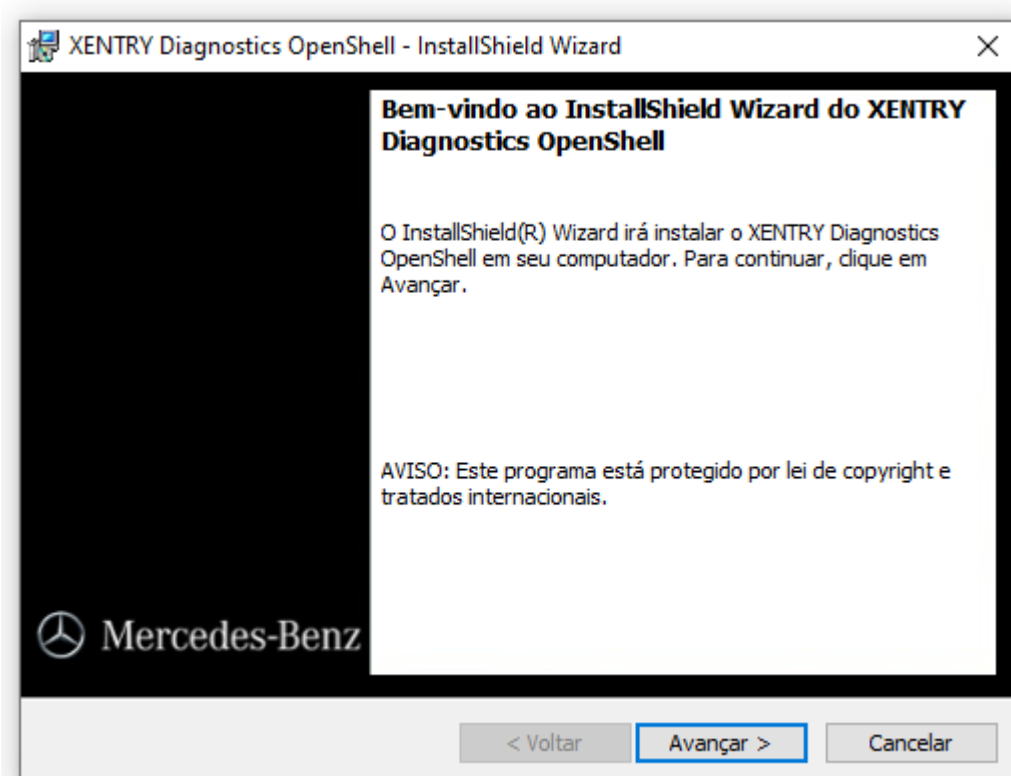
XENTRY Diagnostics OpenShell - InstallShield Wizard

×

Bem-vindo ao InstallShield Wizard do XENTRY Diagnostics OpenShell

O InstallShield(R) Wizard irá instalar o XENTRY Diagnostics OpenShell em seu computador. Para continuar, clique em Avançar.

AVISO: Este programa está protegido por lei de copyright e tratados internacionais.

Mercedes-Benz

< Voltar

Avançar >

Cancelar